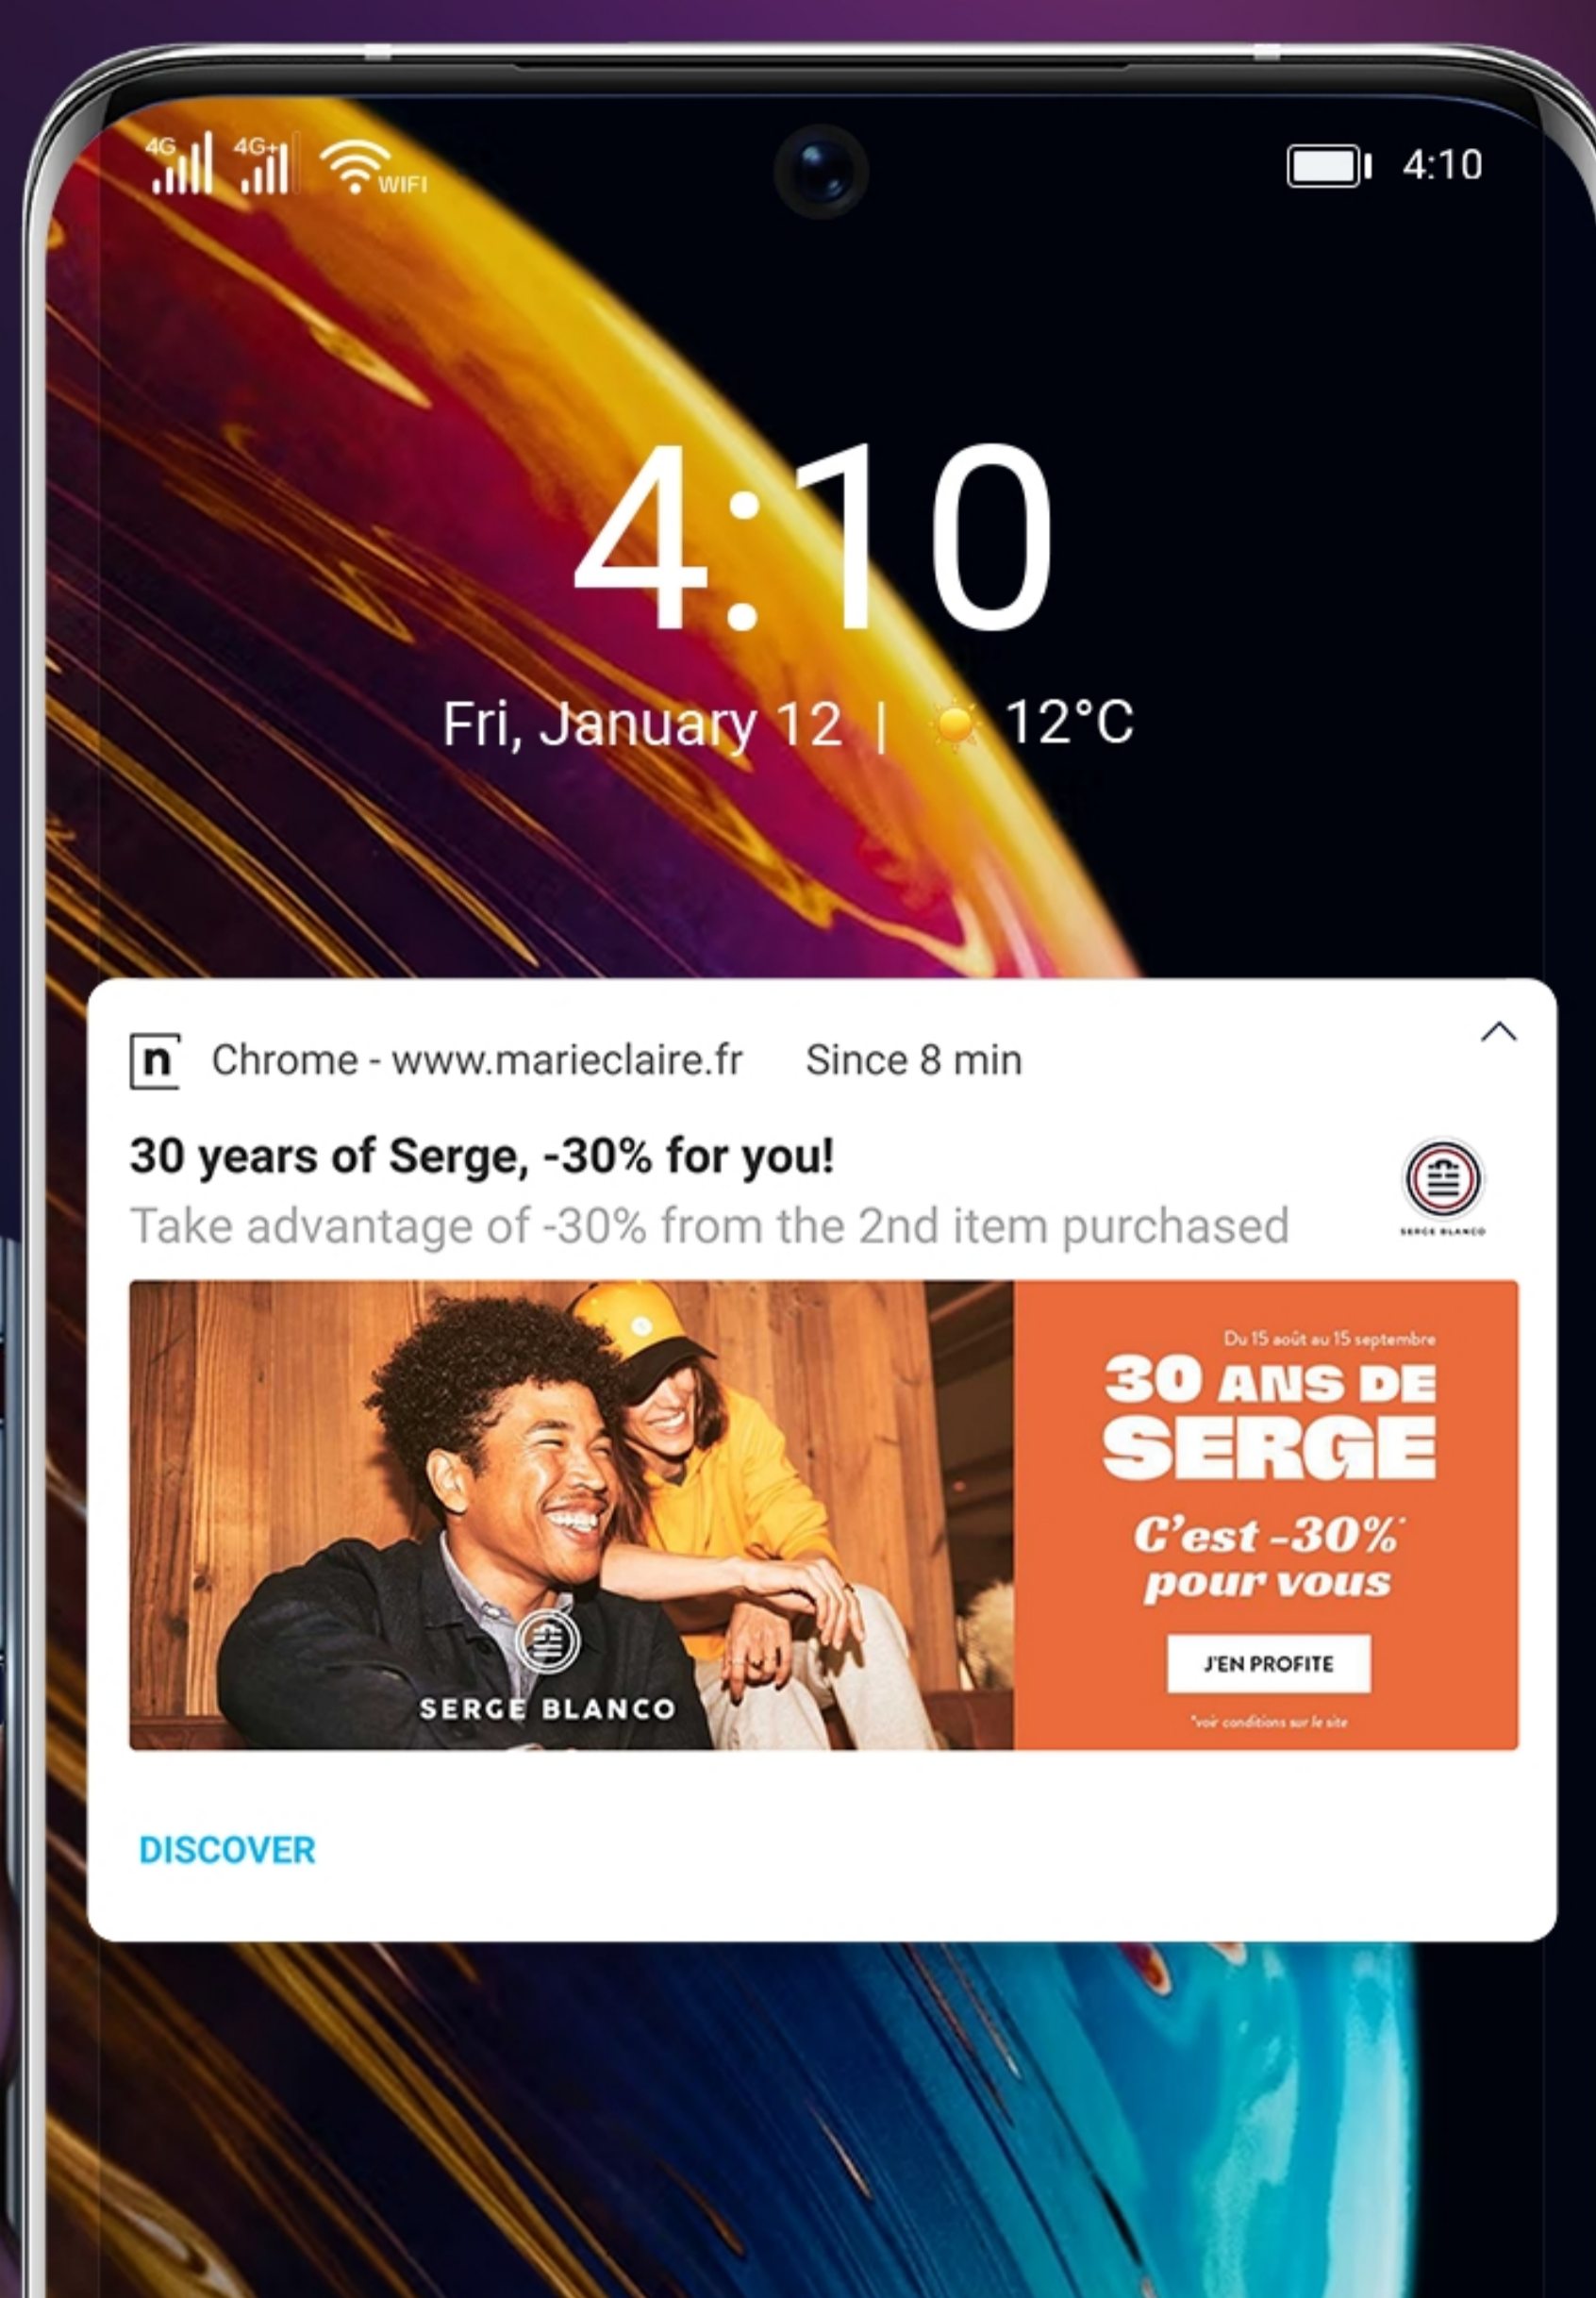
4G 4G+ WIFI 4:10

4:10
Fri, January 12 | 12°C

n Chrome - www.marieclaire.fr Since 8 min

30 years of Serge, -30% for you!
Take advantage of -30% from the 2nd item purchased

SERGE BLANCO

SERGE BLANCO

Du 15 août au 15 septembre
30 ANS DE SERGE
C'est -30%* pour vous
J'EN PROFITE
*voir conditions sur le site

DISCOVER